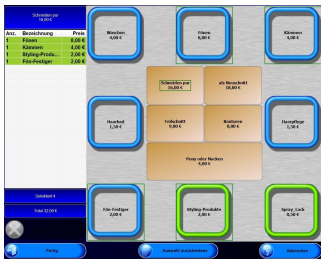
Schneiden pur
10,00 €

| Anz. | Bezeichnung | Preis |
|---|---|---|
| 1 | Föhnen | 8,00 € |
| 1 | Kämmen | 4,00 € |
| 1 | Styling-Produ.. | 2,00 € |
| 1 | Fön-Festiger | 2,00 € |

Waschen
4,00 €

Föhnen
8,00 €

Kämmen
4,00 €

Schneiden pur
10,00 €

ab Messerbalt
10,00 €

Haarbad
2,50 €

Fettschnitt
9,00 €

Bonbonne
8,00 €

Haarpflege
5,00 €

Pony oder Nacken
4,00 €

Fön-Festiger
2,00 €

Styling-Produkte
2,00 €

Spray, Lack
0,50 €

Seiteklick 4

Total 32,00 €

Fertig

Auswahl zurücksetzen

Abbrechen